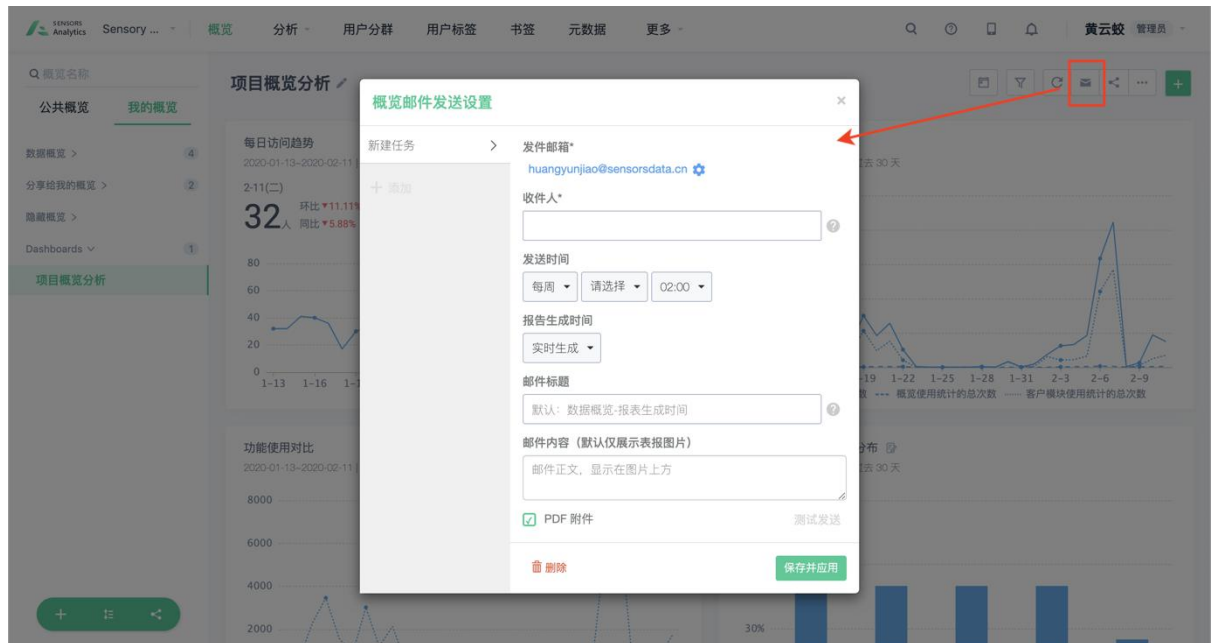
SENSORS Analytics Sensory ... 概览 分析 用户分群 用户标签 书签 元数据 更多 黄云姣 管理员

Q 概览名称

公共概览 我的概览

数据概览 > 4

分享给我的概览 > 2

隐藏概览 >

Dashboards ∨ 1

项目概览分析

项目概览分析

每日访问趋势

2020-01-13~2020-02-11

2-11(二)

32人 环比 ▾11.11% 同比 ▾5.88%

80

60

40

20

0

1-13 1-16 1-

过去 30 天

-19 1-22 1-25 1-28 1-31 2-3 2-6 2-9

数 --- 概览使用统计的总次数 ---- 客户模块使用统计的总次数

功能使用对比

2020-01-13~2020-02-11

8000

6000

4000

2000

分布

过去 30 天

30%

概览邮件发送设置

新建任务 >

+ 添加

发件邮箱*

huangyunjiao@sensorsdata.cn

收件人*

发送时间

每周 ▾ 请选择 ▾ 02:00 ▾

报告生成时间

实时生成 ▾

邮件标题

默认：数据概览-报表生成时间

邮件内容（默认仅展示表报图片）

邮件正文，显示在图片上方

PDF 附件

测试发送

删除

保存并应用